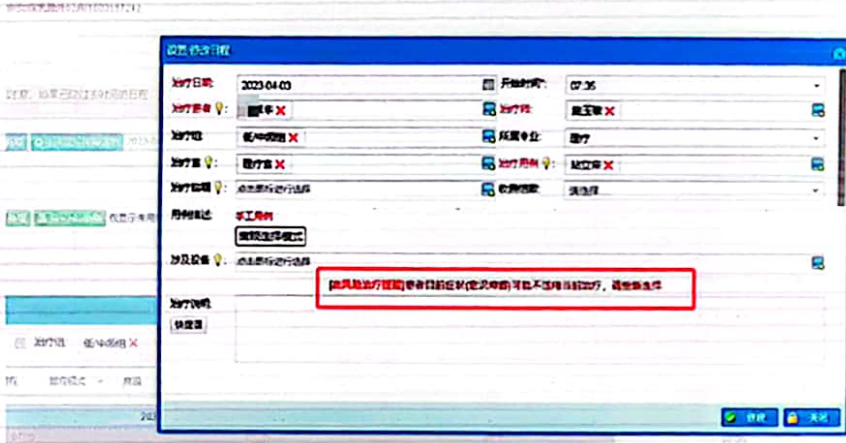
设置-修改日程

治疗日期: 2023-04-03
开始时间: 07:36
治疗患者: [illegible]丰 ✕
治疗师: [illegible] ✕
治疗组: 低/中频组 ✕
所属专业: 理疗
治疗室: 理疗室 ✕
治疗用例: 磁疗床 ✕
治疗项目: 点击图标进行选择
收费图标: 请选择
用例描述: 手工用例
按照选择模式
涉及设备: 点击图标进行选择
[临床路治疗提醒]患者目前症状(症状体征)可能不适用当前治疗，请重新选择
治疗说明:
快捷语

治疗组 低/中频组 ✕

保存 关闭